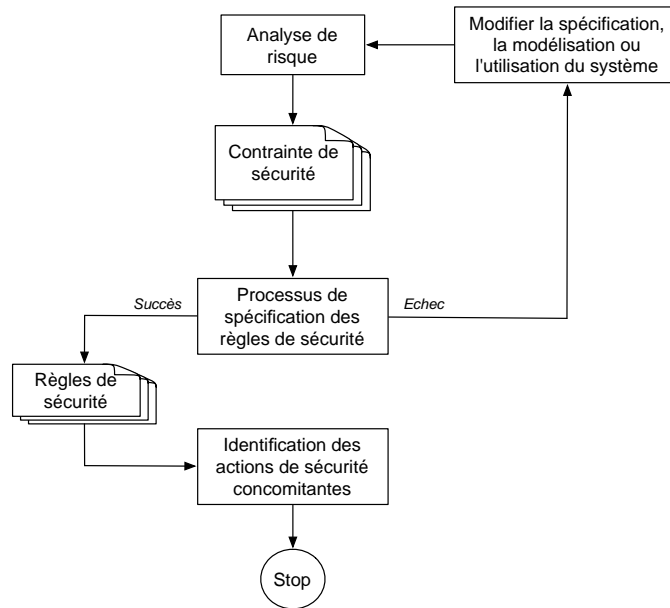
Analyse de risque

Modifier la spécification, la modélisation ou l'utilisation du système

Contrainte de sécurité

Succès

Processus de spécification des règles de sécurité

Echec

Règles de sécurité

Identification des actions de sécurité concomitantes

Stop